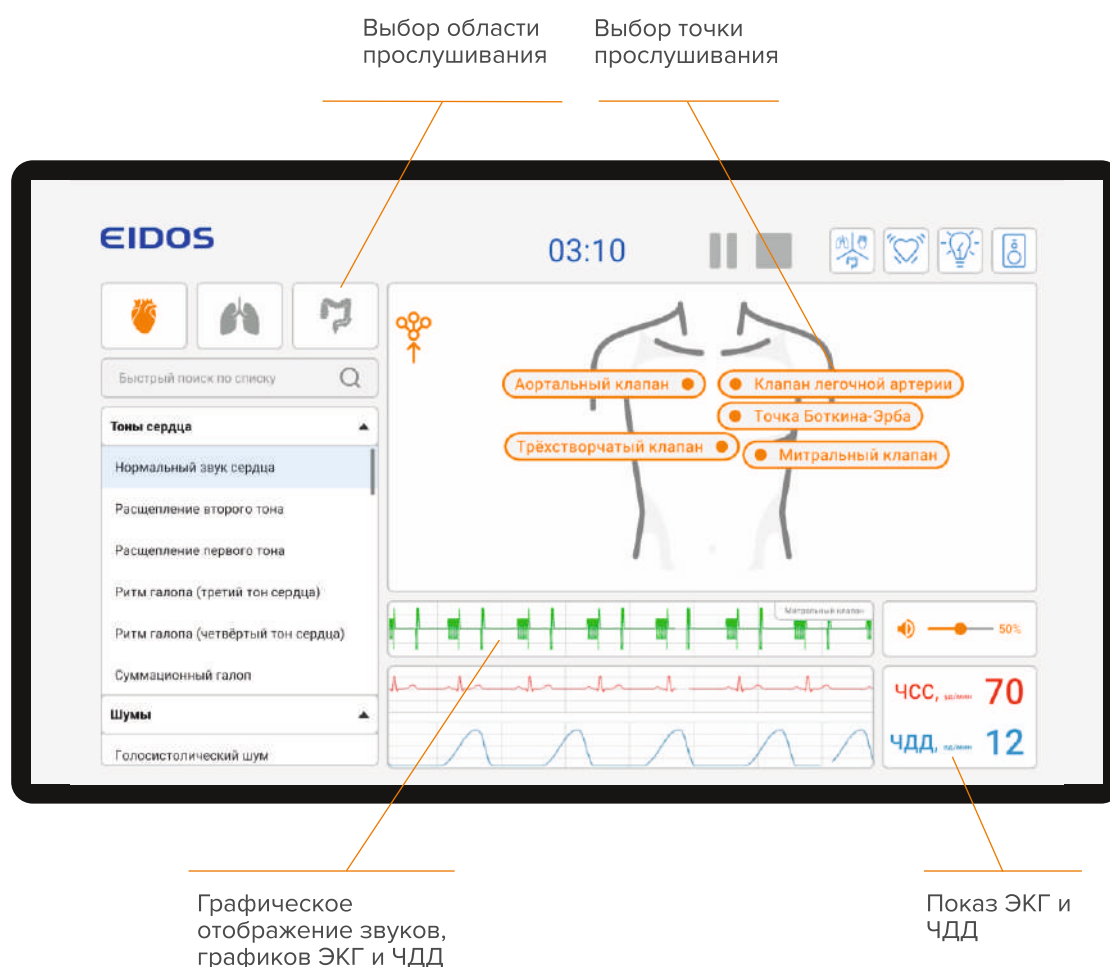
Выбор области прослушивания

Выбор точки прослушивания

EIDOS

03:10

Быстрый поиск по списку

Тоны сердца

Нормальный звук сердца

Расщепление второго тона

Расщепление первого тона

Ритм галопа (третий тон сердца)

Ритм галопа (четвёртый тон сердца)

Суммационный галоп

Шумы

Голосистолический шум

Аортальный клапан

Клапан легочной артерии

Точка Боткина-Эрба

Трёхстворчатый клапан

Митральный клапан

Митральный клапан

50%

ЧСС, уд/мин 70

ЧДД, уд/мин 12

Графическое отображение звуков, графиков ЭКГ и ЧДД

Показ ЭКГ и ЧДД